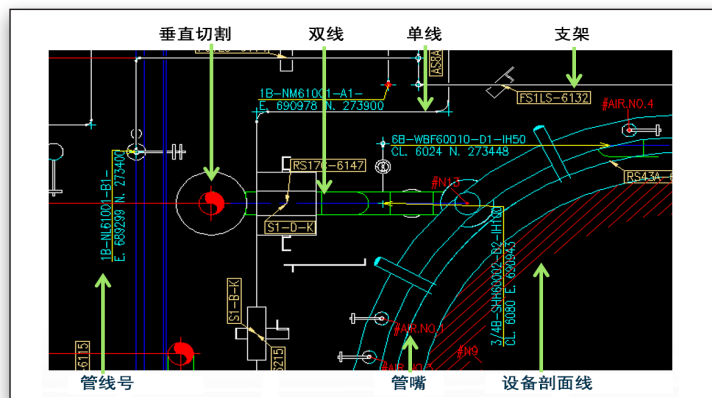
垂直切割
双线
单线
支架

1B-NM61001-A1-
E. 690978 N. 273900
A58A
FS1LS-6132
#AIR.NO.4
6B-WBF60010-D1-IH50
CL. 6024 N. 273448
RS17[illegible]-6147
#N17
RS43A
S1-D-K
1B-NL61001-B1-
E. 689299 N. 27340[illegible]
3/4B-SHH60002-B2-IH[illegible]
CL. 6080 E. 690943
S1-B-K
#AIR.NO.1
#N9
6115
S215

管线号
管嘴
设备剖面线